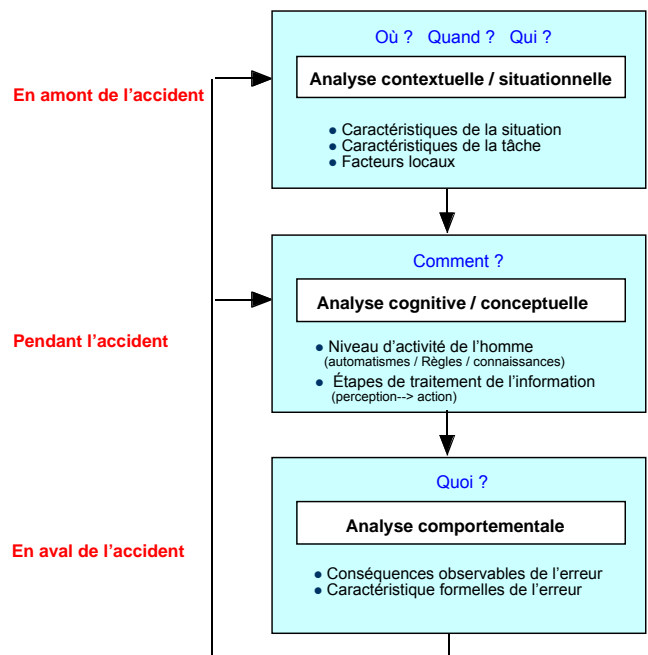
En amont de l’accident

Où ? Quand ? Qui ?

Analyse contextuelle / situationnelle

- Caractéristiques de la situation
- Caractéristiques de la tâche
- Facteurs locaux

Pendant l’accident

Comment ?

Analyse cognitive / conceptuelle

- Niveau d’activité de l’homme (automatismes / Règles / connaissances)
- Étapes de traitement de l’information (perception--> action)

En aval de l’accident

Quoi ?

Analyse comportementale

- Conséquences observables de l’erreur
- Caractéristique formelles de l’erreur